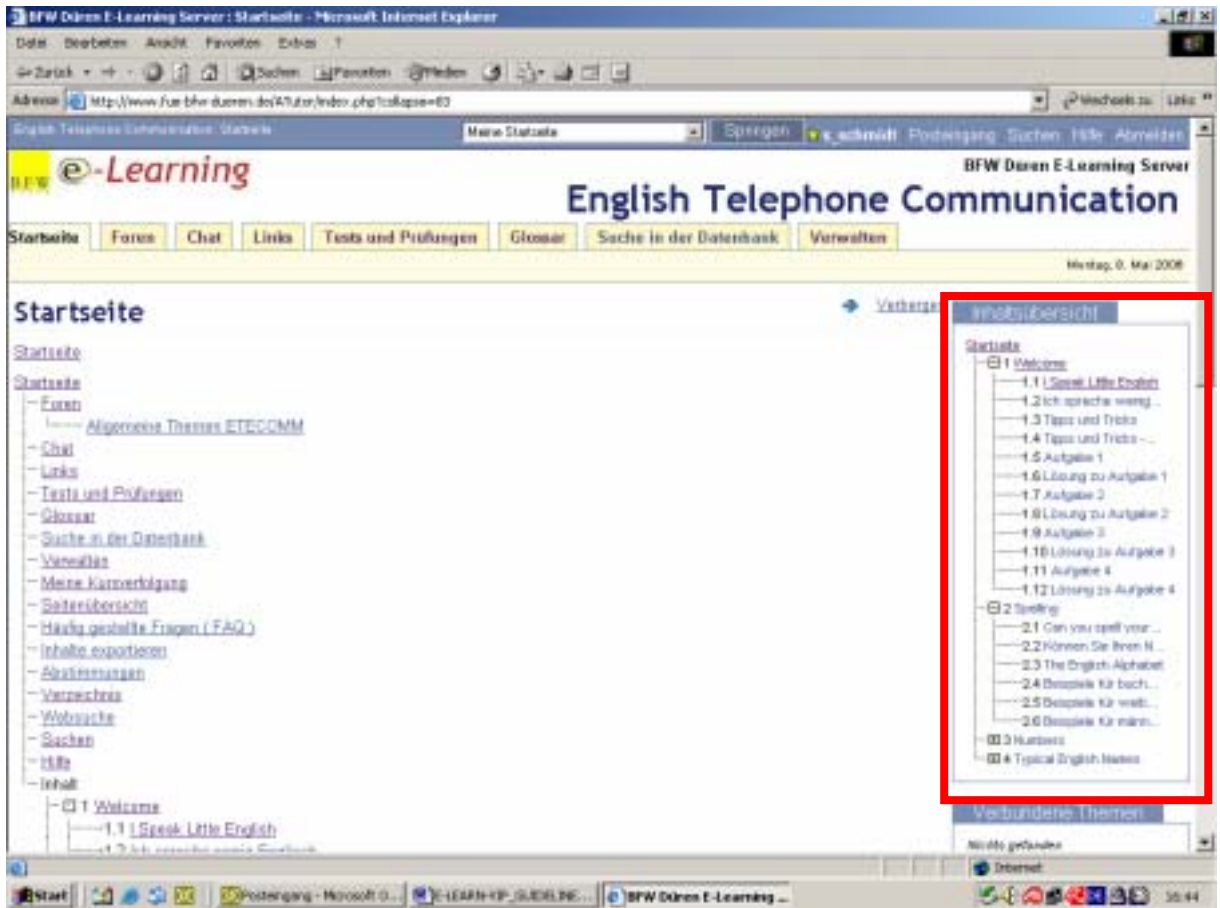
BFW Düren E-Learning Server : Startseite - Microsoft Internet Explorer

Datei Bearbeiten Ansicht Favoriten Extras ?

Zurück Suchen Favoriten Medien

Adresse http://www.fue.bfw-dueren.de/ATutor/index.php?collapse=83

Wechseln zu Links

English Telephone Communication: Startseite

Meine Startseite Springen s_schmidt Posteingang Suchen Hilfe Abmelden

BFW e-Learning

BFW Düren E-Learning Server

English Telephone Communication

Startseite Foren Chat Links Tests und Prüfungen Glossar Suche in der Datenbank Verwalten

Montag, 8. Mai 2006

Startseite

Verbergen

Startseite

Startseite
Foren
Allgemeine Themen ETECOMM
Chat
Links
Tests und Prüfungen
Glossar
Suche in der Datenbank
Verwalten
Meine Kursverfolgung
Seitenübersicht
Häufig gestellte Fragen ( FAQ )
Inhalte exportieren
Abstimmungen
Verzeichnis
Websuche
Suchen
Hilfe
Inhalt
1 Welcome
1.1 I Speak Little English
1.2 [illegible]

Inhaltsübersicht

Startseite
1 Welcome
1.1 I Speak Little English
1.2 Ich spreche wenig ...
1.3 Tipps und Tricks
1.4 Tipps und Tricks - ...
1.5 Aufgabe 1
1.6 Lösung zu Aufgabe 1
1.7 Aufgabe 2
1.8 Lösung zu Aufgabe 2
1.9 Aufgabe 3
1.10 Lösung zu Aufgabe 3
1.11 Aufgabe 4
1.12 Lösung zu Aufgabe 4
2 Spelling
2.1 Can you spell your...
2.2 Können Sie Ihren N...
2.3 The English Alphabet
2.4 Beispiele für buch...
2.5 Beispiele für weit...
2.6 Beispiele für männ...
3 Numbers
4 Typical English Names

Verbundene Themen

Nichts gefunden

Internet

Start Posteingang - Microsoft O... E-LEARN-KIP_GUIDELINE... BFW Düren E-Learning ... 16:44